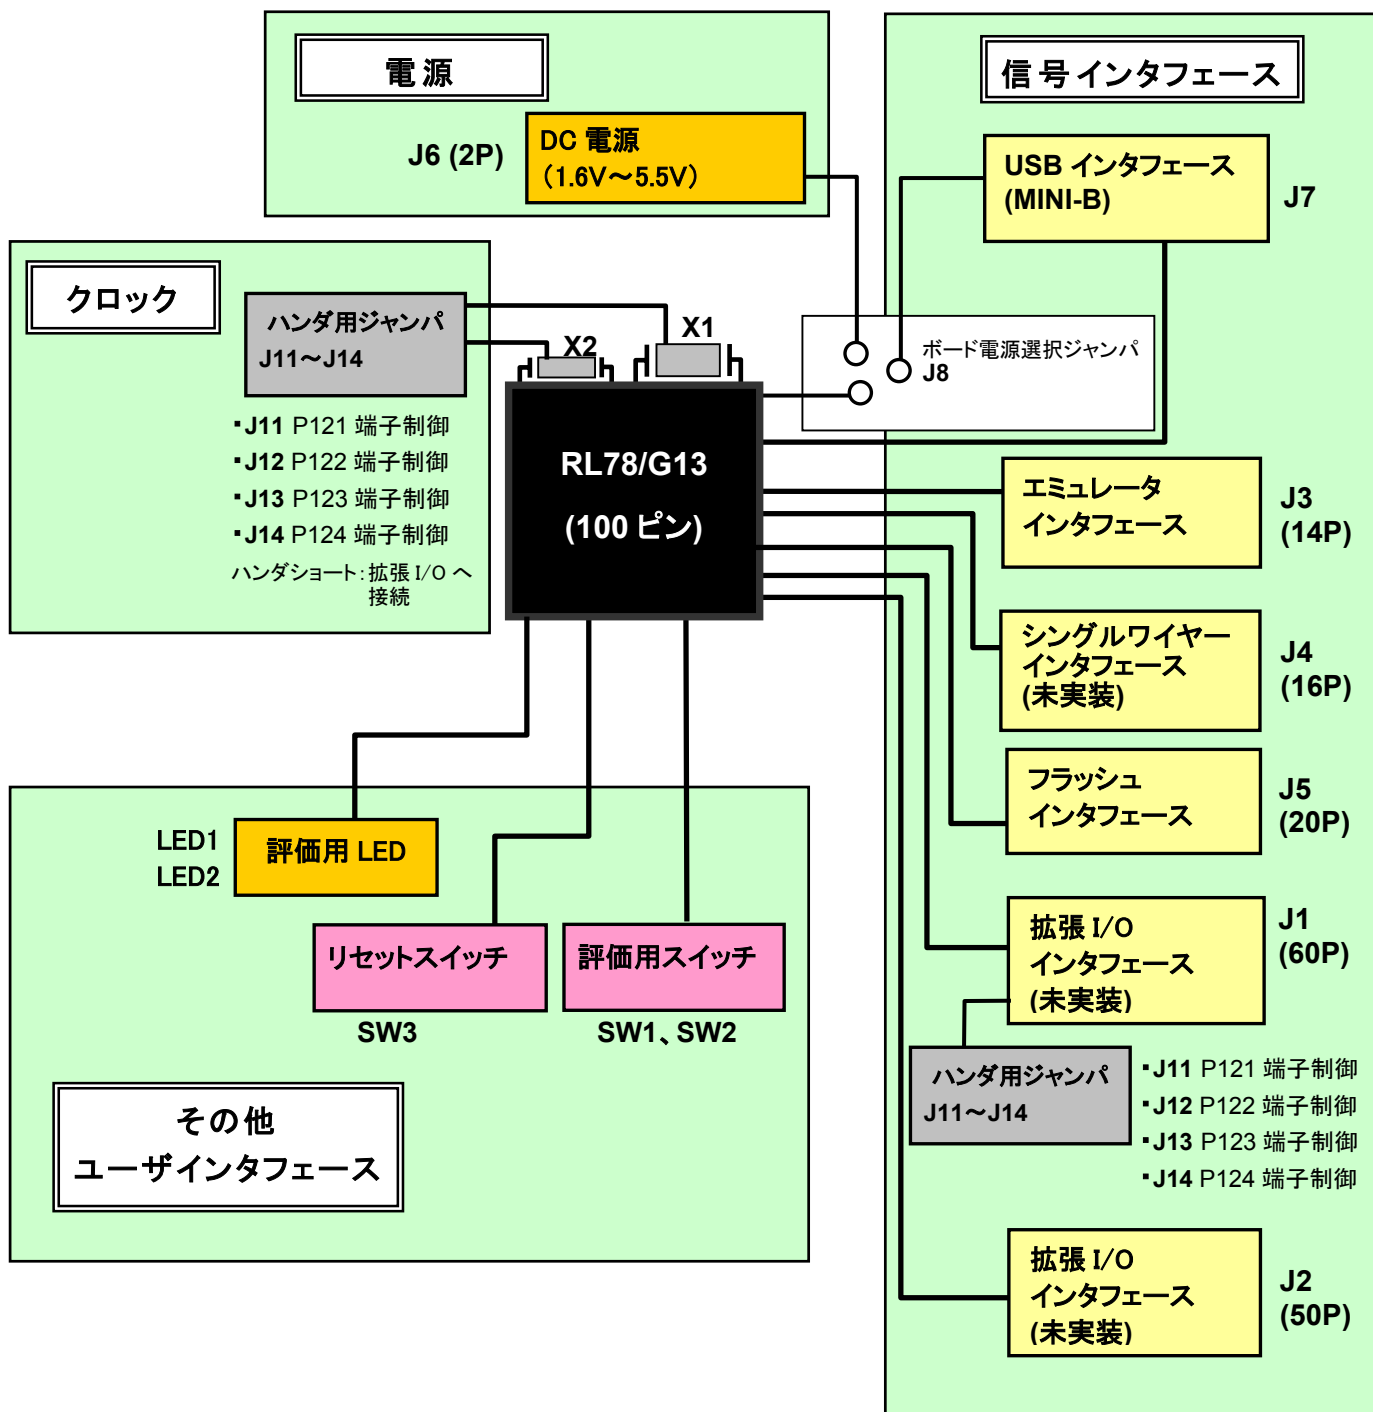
電源

J6 (2P)

DC 電源
（1.6V～5.5V）

信号インタフェース

USB インタフェース
(MINI-B)

J7

クロック

ハンダ用ジャンパ
J11～J14

X2

X1

ボード電源選択ジャンパ
J8

・J11 P121 端子制御
・J12 P122 端子制御
・J13 P123 端子制御
・J14 P124 端子制御
ハンダショート：拡張 I/O へ接続

RL78/G13
(100 ピン)

エミュレータ
インタフェース

J3
(14P)

シングルワイヤー
インタフェース
(未実装)

J4
(16P)

フラッシュ
インタフェース

J5
(20P)

LED1
LED2

評価用 LED

拡張 I/O
インタフェース
(未実装)

J1
(60P)

リセットスイッチ

評価用スイッチ

SW3

SW1、SW2

ハンダ用ジャンパ
J11～J14

・J11 P121 端子制御
・J12 P122 端子制御
・J13 P123 端子制御
・J14 P124 端子制御

その他
ユーザインタフェース

拡張 I/O
インタフェース
(未実装)

J2
(50P)